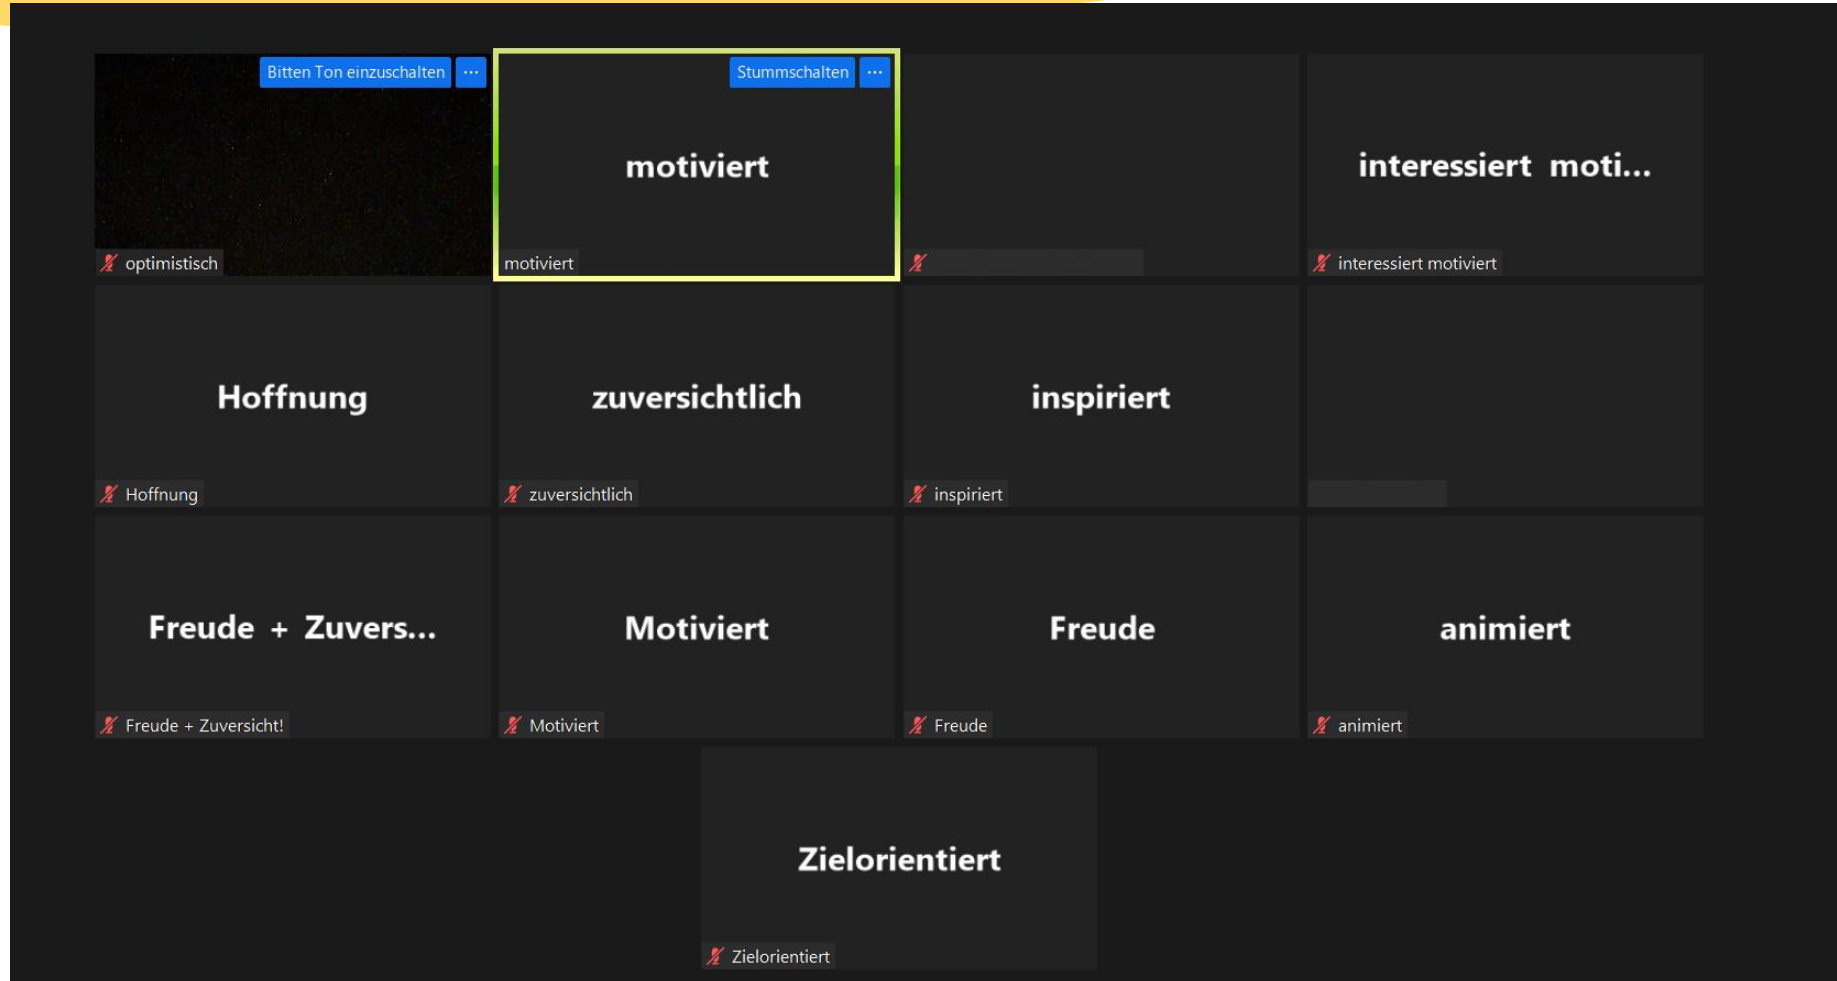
Bitten Ton einzuschalten ···

optimistisch

Stummschalten ···

motiviert

motiviert

interessiert moti...

interessiert motiviert

Hoffnung

Hoffnung

zuversichtlich

zuversichtlich

inspiriert

inspiriert

Freude + Zuvers...

Freude + Zuversicht!

Motiviert

Motiviert

Freude

Freude

animiert

animiert

Zielorientiert

Zielorientiert